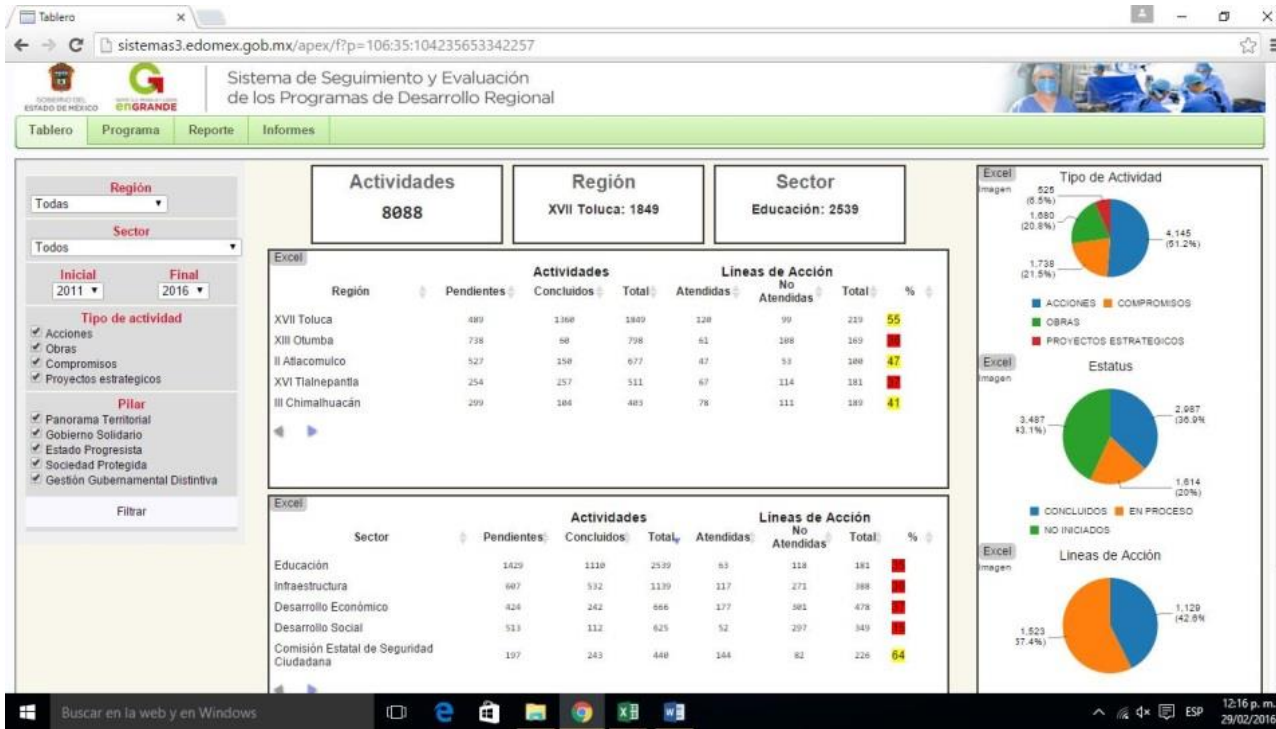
Tablero ×

sistemas3.edomex.gob.mx/apex/f?p=106:35:104235653342257

GOBIERNO DEL ESTADO DE MÉXICO enGRANDE

Sistema de Seguimiento y Evaluación de los Programas de Desarrollo Regional

Tablero Programa Reporte Informes

Región
Todas
Sector
Todos
Inicial Final
2011 2016
Tipo de actividad
Acciones
Obras
Compromisos
Proyectos estrategicos
Pilar
Panorama Territorial
Gobierno Solidario
Estado Progresista
Sociedad Protegida
Gestión Gubernamental Distintiva
Filtrar

Actividades
8088

Región
XVII Toluca: 1849

Sector
Educación: 2539

Excel

| Región | Pendientes | Actividades Concluidos | Total | Líneas de Acción Atendidas | No Atendidas | Total | % |
|---|---|---|---|---|---|---|---|
| XVII Toluca | 489 | 1360 | 1849 | 120 | 99 | 219 | 55 |
| XIII Otumba | 738 | 60 | 798 | 61 | 108 | 169 | |
| II Atlacomulco | 527 | 150 | 677 | 47 | 53 | 100 | 47 |
| XVI Tlalnepantla | 254 | 257 | 511 | 67 | 114 | 181 | |
| III Chimalhuacán | 299 | 104 | 403 | 78 | 111 | 189 | 41 |

Excel

| Sector | Pendientes | Actividades Concluidos | Total | Líneas de Acción Atendidas | No Atendidas | Total | % |
|---|---|---|---|---|---|---|---|
| Educación | 1429 | 1110 | 2539 | 63 | 118 | 181 | |
| Infraestructura | 607 | 532 | 1139 | 117 | 271 | 388 | |
| Desarrollo Económico | 424 | 242 | 666 | 177 | 301 | 478 | |
| Desarrollo Social | 513 | 112 | 625 | 52 | 297 | 349 | |
| Comisión Estatal de Seguridad Ciudadana | 197 | 243 | 440 | 144 | 82 | 226 | 64 |

Excel
Imagen
Tipo de Actividad
525 (6.5%)
1,680 (20.8%)
1,738 (21.5%)
4,145 (51.2%)
ACCIONES COMPROMISOS
OBRAS
PROYECTOS ESTRATEGICOS

Excel
Imagen
Estatus
3,487 (43.1%)
2,987 (36.9%)
1,614 (20%)
CONCLUIDOS EN PROCESO
NO INICIADOS

Excel
Imagen
Lineas de Acción
1,523 (57.4%)
1,129 (42.6%)

Buscar en la web y en Windows
ESP 12:16 p. m. 29/02/2016